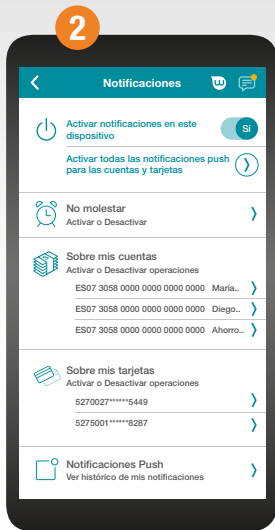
2

Notificaciones

Activar notificaciones en este dispositivo

Si

Activar todas las notificaciones push para las cuentas y tarjetas

No molestar
Activar o Desactivar

Sobre mis cuentas
Activar o Desactivar operaciones

ES07 3058 0000 0000 0000 0000 María..

ES07 3058 0000 0000 0000 0000 Diego..

ES07 3058 0000 0000 0000 0000 Ahorro..

Sobre mis tarjetas
Activar o Desactivar operaciones

5270027******5449

5275001******8287

Notificaciones Push
Ver histórico de mis notificaciones